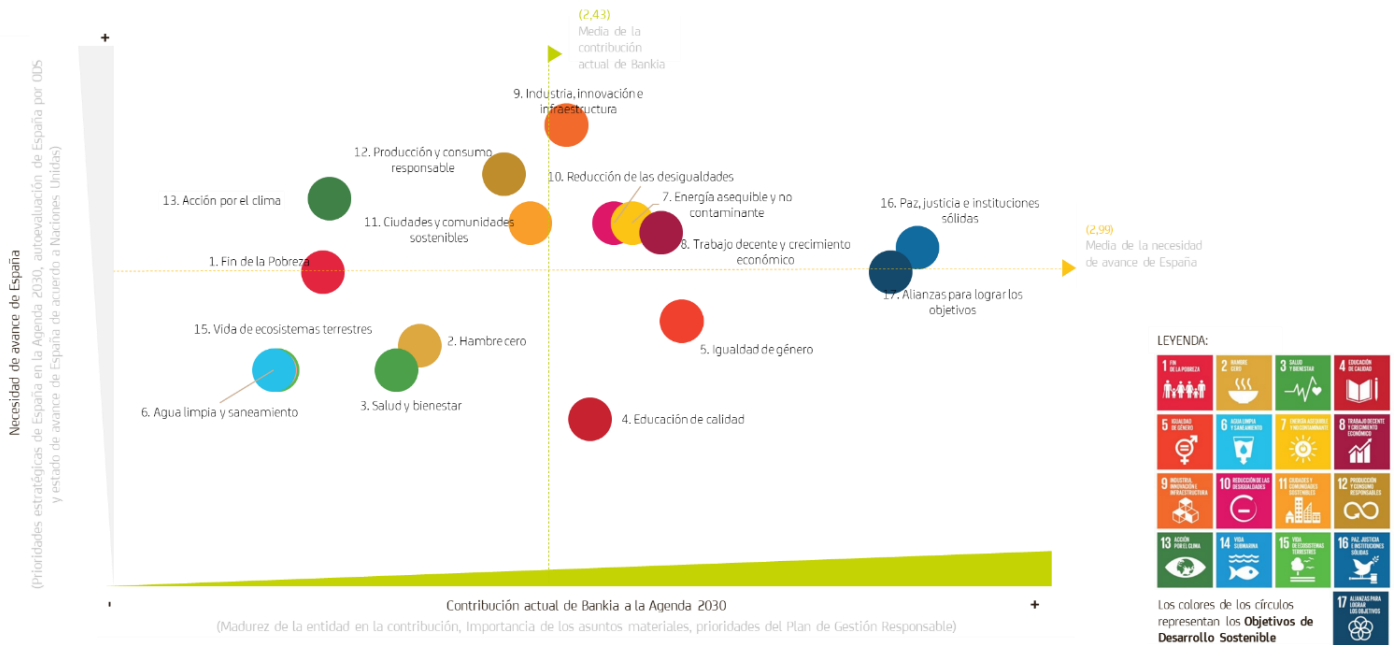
+

(2,43)
Media de la contribución actual de Bankia

9. Industria, innovación e infraestructura

12. Producción y consumo responsable

10. Reducción de las desigualdades

13. Acción por el clima

7. Energía asequible y no contaminante

16. Paz, justicia e instituciones sólidas

11. Ciudades y comunidades sostenibles

8. Trabajo decente y crecimiento económico

(2,99)
Media de la necesidad de avance de España

1. Fin de la Pobreza

17. Alianzas para lograr los objetivos

15. Vida de ecosistemas terrestres

2. Hambre cero

5. Igualdad de género

6. Agua limpia y saneamiento

3. Salud y bienestar

4. Educación de calidad

Necesidad de avance de España
(Prioridades estratégicas de España en la Agenda 2030, autoevaluación de España por ODS y estado de avance de España de acuerdo a Naciones Unidas)

LEYENDA:

1 FIN DE LA POBREZA
2 HAMBRE CERO
3 SALUD Y BIENESTAR
4 EDUCACIÓN DE CALIDAD
5 IGUALDAD DE GÉNERO
6 AGUA LIMPIA Y SANEAMIENTO
7 ENERGÍA ASEQUIBLE Y NO CONTAMINANTE
8 TRABAJO DECENTE Y CRECIMIENTO ECONÓMICO
9 INDUSTRIA, INNOVACIÓN E INFRAESTRUCTURA
10 REDUCCIÓN DE LAS DESIGUALDADES
11 CIUDADES Y COMUNIDADES SOSTENIBLES
12 PRODUCCIÓN Y CONSUMO RESPONSABLES
13 ACCIÓN POR EL CLIMA
14 VIDA SUBMARINA
15 VIDA DE ECOSISTEMAS TERRESTRES
16 PAZ, JUSTICIA E INSTITUCIONES SÓLIDAS
17 ALIANZAS PARA LOGRAR LOS OBJETIVOS

Los colores de los círculos representan los **Objetivos de Desarrollo Sostenible**

-
Contribución actual de Bankia a la Agenda 2030
(Madurez de la entidad en la contribución, Importancia de los asuntos materiales, prioridades del Plan de Gestión Responsable)
+